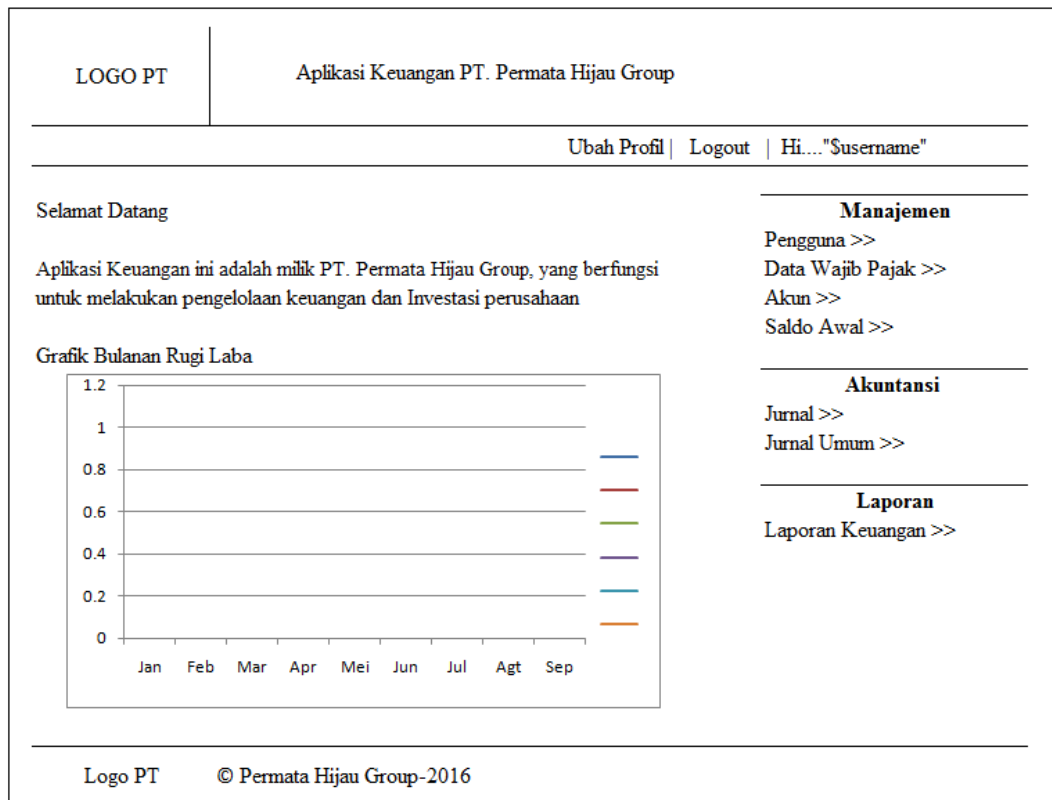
LOGO PT

Aplikasi Keuangan PT. Permata Hijau Group

Ubah Profil | Logout | Hi...."$username"

Selamat Datang

Aplikasi Keuangan ini adalah milik PT. Permata Hijau Group, yang berfungsi untuk melakukan pengelolaan keuangan dan Investasi perusahaan

Grafik Bulanan Rugi Laba

1.2
1
0.8
0.6
0.4
0.2
0

Jan Feb Mar Apr Mei Jun Jul Agt Sep

Manajemen
Pengguna >>
Data Wajib Pajak >>
Akun >>
Saldo Awal >>

Akuntansi
Jurnal >>
Jurnal Umum >>

Laporan
Laporan Keuangan >>

Logo PT © Permata Hijau Group-2016